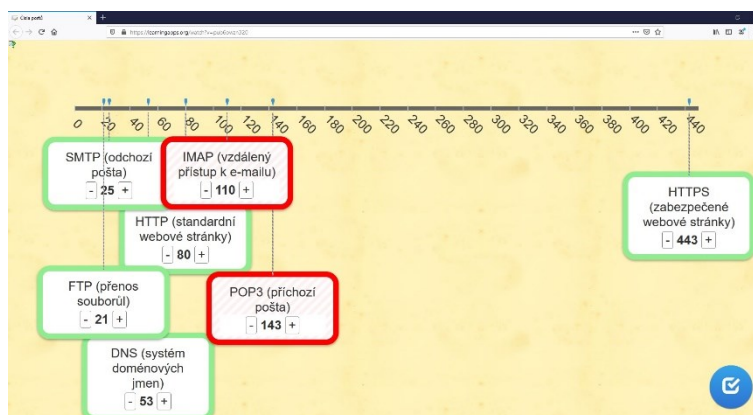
Čísla portů
https://learningapps.org/watch?v=p

0 20 40 60 80 100 120 140 160 180 200 220 240 260 280 300 320 340 360 380 400 420 440

SMTP (odchozí pošta)
- 25 +

IMAP (vzdálený přístup k e-mailu)
- 110 +

HTTP (standardní webové stránky)
- 80 +

FTP (přenos souborů)
- 21 +

POP3 (příchozí pošta)
- 143 +

DNS (systém doménových jmen)
- 53 +

HTTPS (zabezpečené webové stránky)
- 443 +